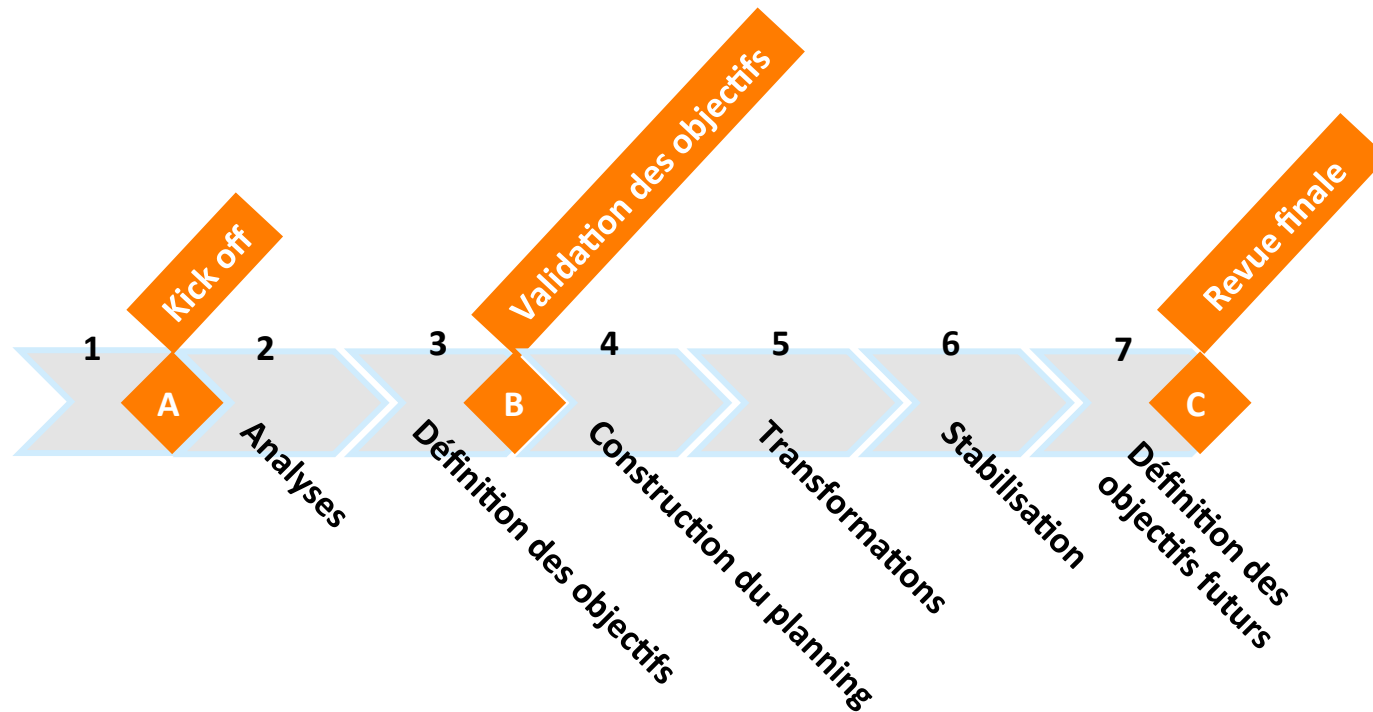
Kick off

Validation des objectifs

Revue finale

1

A

2

Analyses

3

B

Définition des objectifs

4

Construction du planning

5

Transformations

6

Stabilisation

7

C

Définition des objectifs futurs